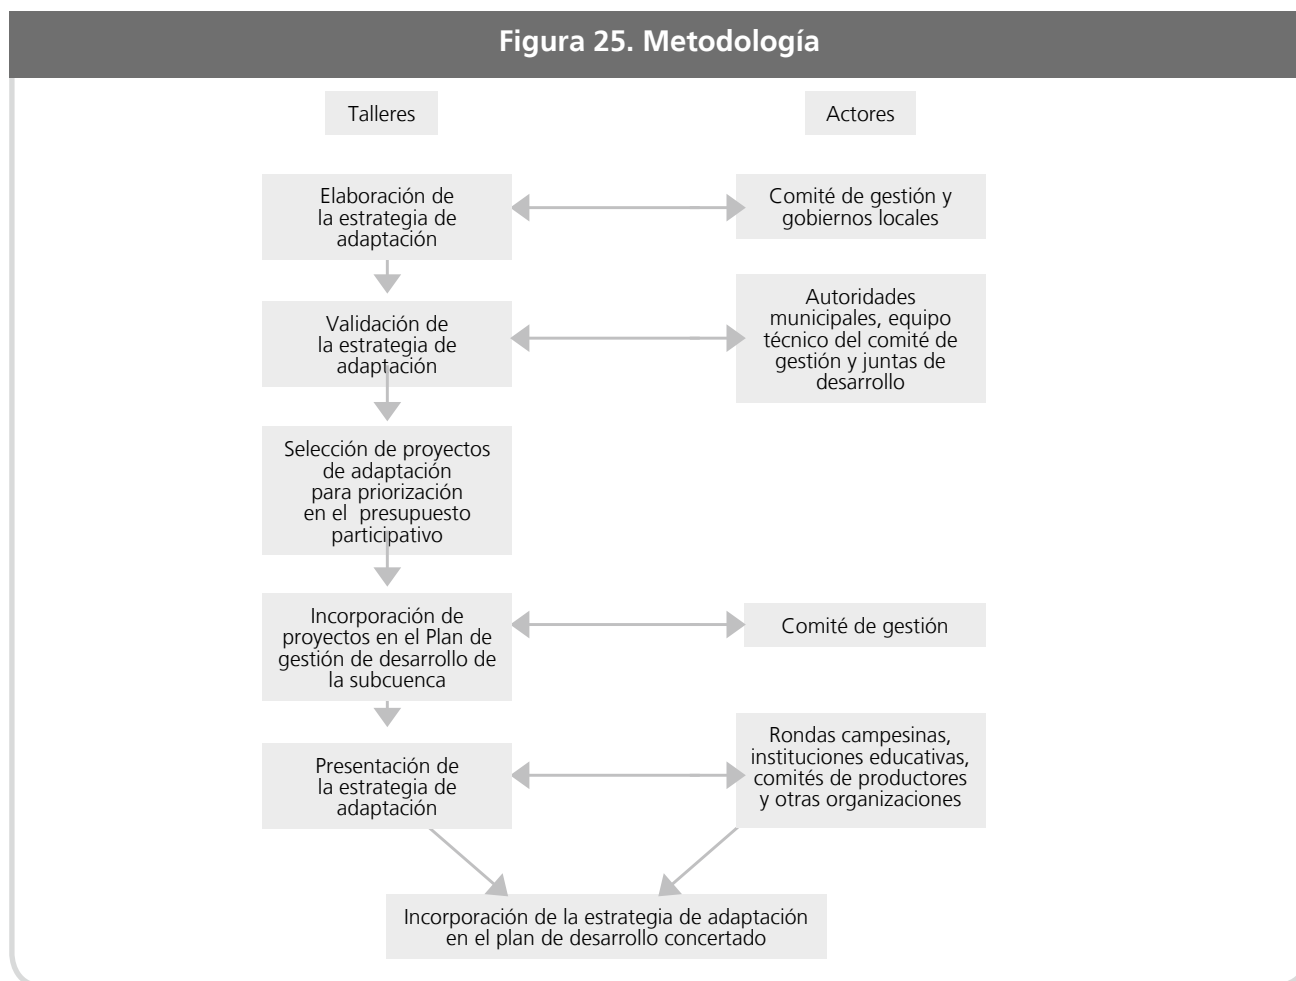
Figura 25. Metodología

Talleres

Actores

Elaboración de la estrategia de adaptación

Comité de gestión y gobiernos locales

Validación de la estrategia de adaptación

Autoridades municipales, equipo técnico del comité de gestión y juntas de desarrollo

Selección de proyectos de adaptación para priorización en el presupuesto participativo

Incorporación de proyectos en el Plan de gestión de desarrollo de la subcuenca

Comité de gestión

Presentación de la estrategia de adaptación

Rondas campesinas, instituciones educativas, comités de productores y otras organizaciones

Incorporación de la estrategia de adaptación en el plan de desarrollo concertado